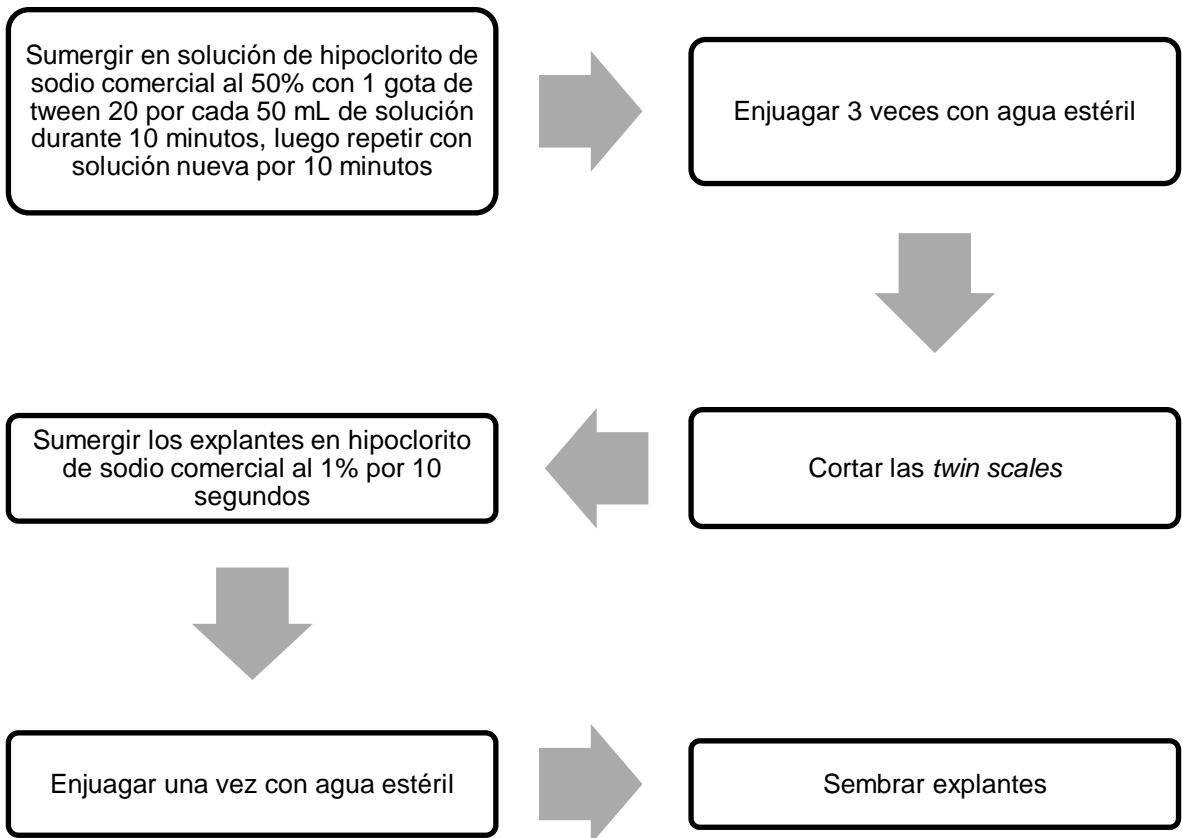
Sumergir en solución de hipoclorito de sodio comercial al 50% con 1 gota de tween 20 por cada 50 mL de solución durante 10 minutos, luego repetir con solución nueva por 10 minutos

Enjuagar 3 veces con agua estéril

Cortar las twin scales

Sumergir los explantes en hipoclorito de sodio comercial al 1% por 10 segundos

Enjuagar una vez con agua estéril

Sembrar explantes